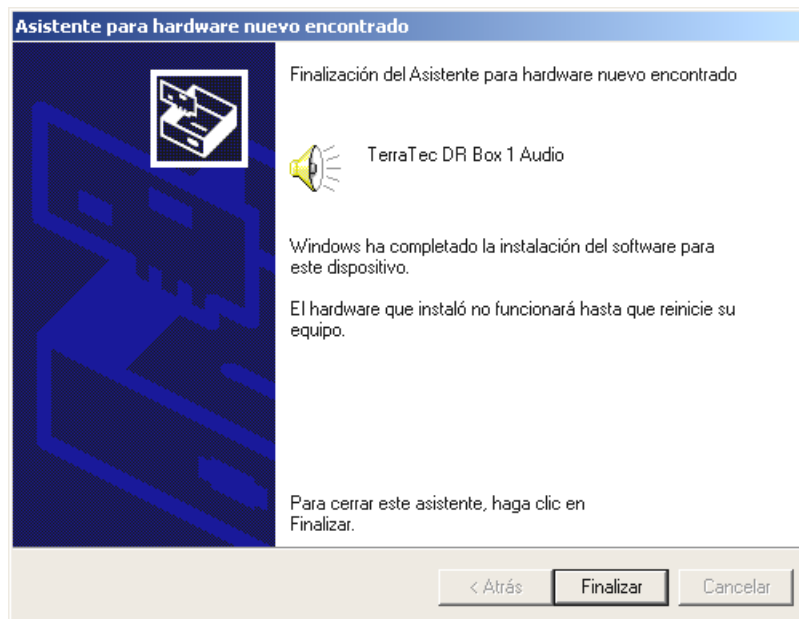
Asistente para hardware nuevo encontrado

Finalización del Asistente para hardware nuevo encontrado

TerraTec DR Box 1 Audio

Windows ha completado la instalación del software para este dispositivo.

El hardware que instaló no funcionará hasta que reinicie su equipo.

Para cerrar este asistente, haga clic en Finalizar.

< Atrás
Finalizar
Cancelar